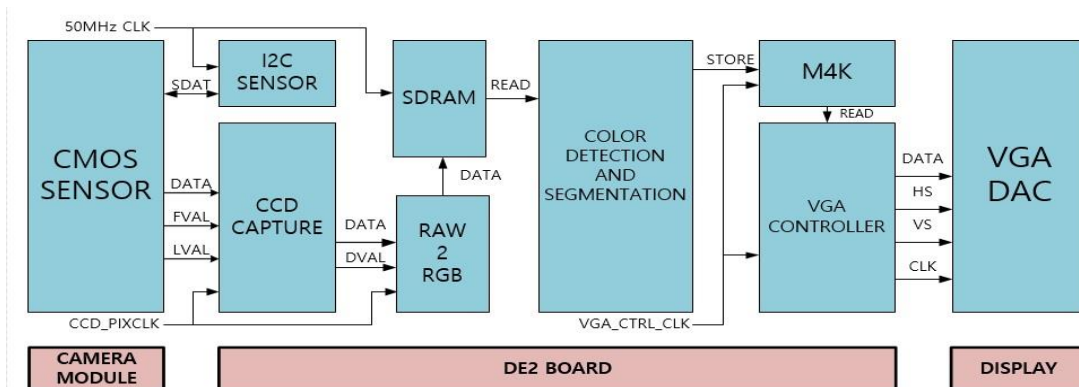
50MHz CLK

I2C SENSOR

SDAT

SDRAM

READ

COLOR DETECTION AND SEGMENTATION

STORE

M4K

READ

VGA DAC

CMOS SENSOR

DATA

FVAL

LVAL

CCD CAPTURE

DATA

DVAL

DATA

RAW 2 RGB

VGA CONTROLLER

DATA

HS

VS

CLK

CCD_PIXCLK

VGA_CTRL_CLK

CAMERA MODULE

DE2 BOARD

DISPLAY